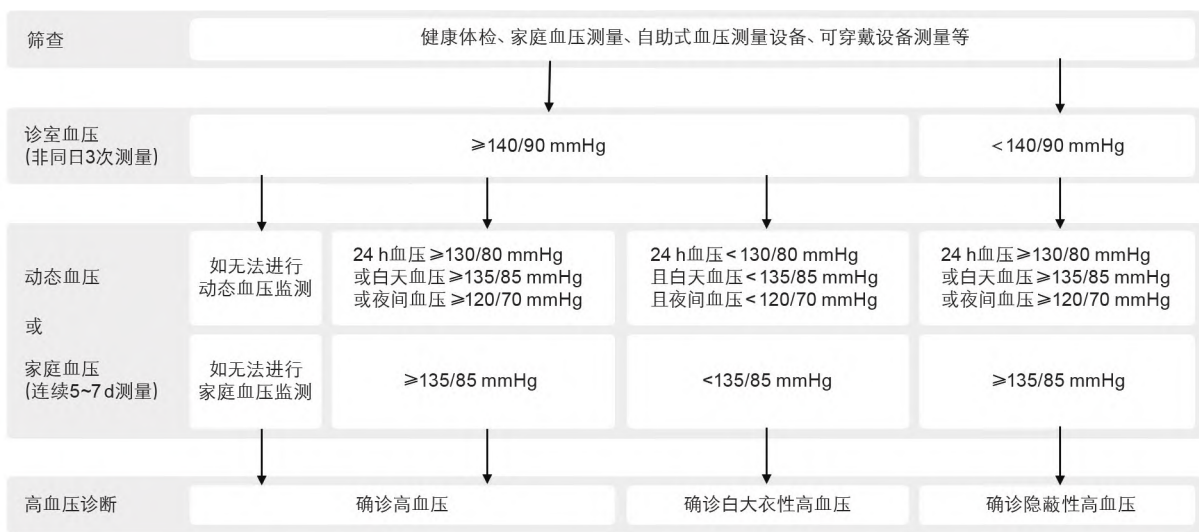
筛查

健康体检、家庭血压测量、自助式血压测量设备、可穿戴设备测量等

诊室血压
(非同日3次测量)

≥140/90 mmHg

<140/90 mmHg

动态血压

或

家庭血压
(连续5~7 d测量)

如无法进行动态血压监测

24 h血压≥130/80 mmHg
或白天血压≥135/85 mmHg
或夜间血压≥120/70 mmHg

24 h血压<130/80 mmHg
且白天血压<135/85 mmHg
且夜间血压<120/70 mmHg

24 h血压≥130/80 mmHg
或白天血压≥135/85 mmHg
或夜间血压≥120/70 mmHg

如无法进行家庭血压监测

≥135/85 mmHg

<135/85 mmHg

≥135/85 mmHg

高血压诊断

确诊高血压

确诊白大衣性高血压

确诊隐蔽性高血压